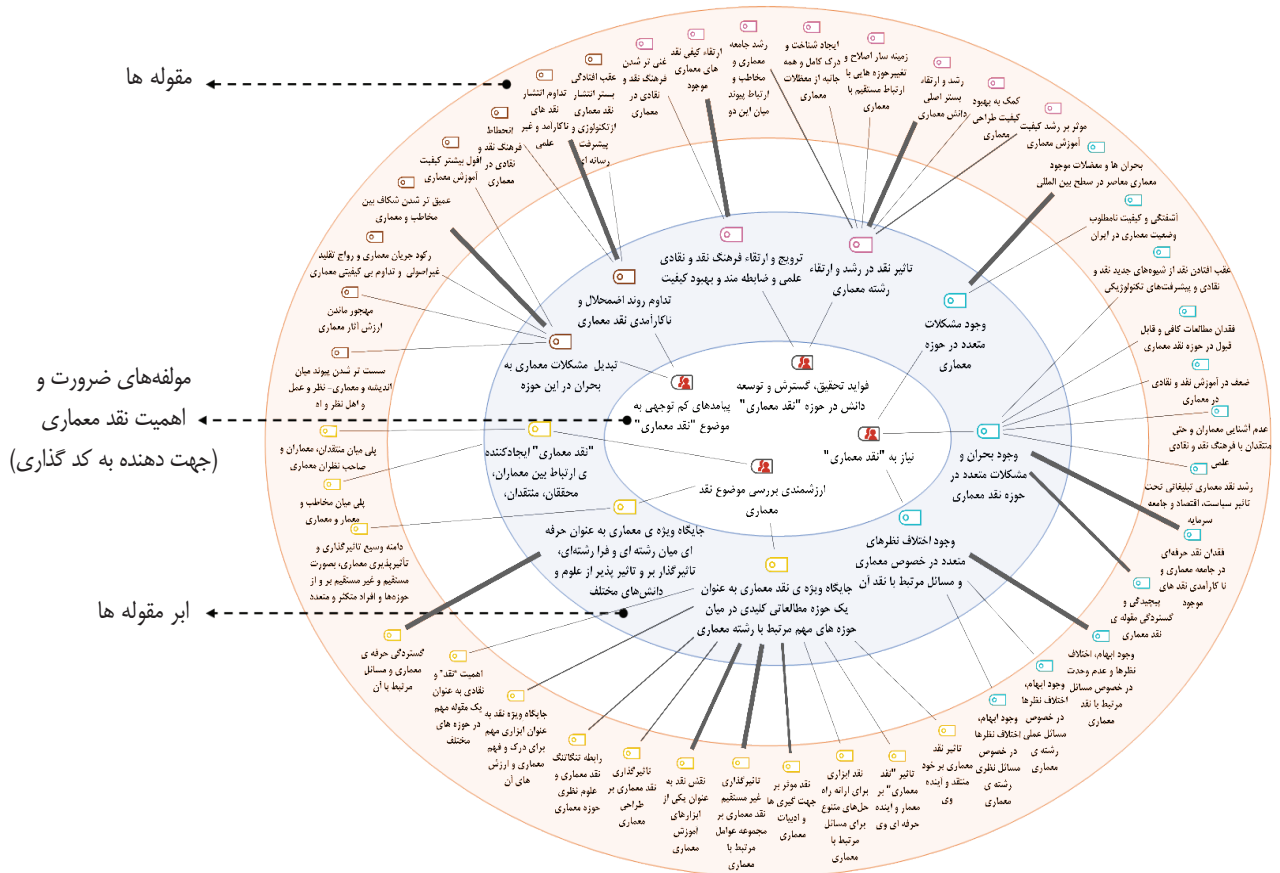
مقوله ها

مولفه‌های ضرورت و اهمیت نقد معماری (جهت دهنده به کد گذاری)

ابر مقوله ها

فواید تحقیق، گسترش و توسعه دانش در حوزه "نقد معماری"

پیامدهای کم توجهی به موضوع "نقد معماری"

نیاز به "نقد معماری"

ارزشمندی بررسی موضوع نقد معماری

ترویج و ارتقاء فرهنگ نقد و نقادی علمی و ضابطه مند و بهبود کیفیت

تاثیر نقد در رشد و ارتقاء رشته معماری

وجود مشکلات متعدد در حوزه معماری

تداوم روند اضمحلال و ناکارآمدی نقد معماری

تبدیل مشکلات معماری به بحران در این حوزه

"نقد معماری" ایجادکننده ی ارتباط بین معماران، محققان، منتقدان،

جایگاه ویژه ی معماری به عنوان حرفه ای میان رشته ای و فرا رشته‌ای، تاثیرگذار بر و تاثیر پذیر از علوم و دانش‌های مختلف

جایگاه ویژه ی نقد معماری به عنوان یک حوزه مطالعاتی کلیدی در میان حوزه های مهم مرتبط با رشته معماری

وجود اختلاف نظرهای متعدد در خصوص معماری و مسائل مرتبط با نقد آن

وجود بحران و مشکلات متعدد در حوزه نقد معماری

ارتقاء کیفی نقد های معماری موجود

رشد جامعه معماری و مخاطب و ارتباط پیوند میان این دو

ایجاد شناخت و درک کامل و همه جانبه از معظلات معماری

زمینه ساز اصلاح و تغییر حوزه هایی با ارتباط مستقیم با معماری

رشد و ارتقاء بستر اصلی دانش معماری

کمک به بهبود کیفیت طراحی

موثر بر رشد کیفیت آموزش معماری

غنی تر شدن فرهنگ نقد و نقادی در معماری

عقب افتادگی بستر انتشار نقد معماری ازتکنولوژی و پیشرفت رسانه ای

تداوم انتشار نقد های ناکارامد و غیر علمی

انحطاط فرهنگ نقد و نقادی در معماری

افول بیشتر کیفیت آموزش معماری

عمیق تر شدن شکاف بین مخاطب و معماری

رکود جریان معماری و رواج تقلید غیراصولی و تداوم بی کیفیتی معماری

مهجور ماندن ارزش آثار معماری

سست تر شدن پیوند میان اندیشه و معماری- نظر و عمل و اهل نظر و اه

پلی میان منتقدان، معماران و صاحب نظران معماری

پلی میان مخاطب و معمار و معماری

دامنه وسیع تاثیرگذاری و تاثیرپذیری معماری، بصورت مستقیم و غیر مستقیم بر و از حوزه‌ها و افراد متکثر و متعدد

گستردگی حرفه ی معماری و مسائل مرتبط با آن

اهمیت "نقد" و نقادی به عنوان یک مقوله مهم در حوزه های مختلف

جایگاه ویژه نقد به عنوان ابزاری مهم برای درک و فهم معماری و ارزش های آن

رابطه تنگاتنگ نقد معماری و علوم نظری حوزه معماری

تاثیرگذاری نقد معماری بر طراحی معماری

نقش نقد به عنوان یکی از ابزارهای آموزش معماری

تاثیرگذاری غیر مستقیم نقد معماری بر مجموعه عوامل مرتبط با معماری

نقد موثر بر جهت گیری های نقد و ادبیات معماری

نقد ابزاری برای ارائه راه حل‌های متنوع برای مسائل مرتبط با معماری

تاثیر "نقد معماری" بر معمار و اینده حرفه ای وی

تاثیر نقد معماری بر خود منتقد و اینده وی

بحران ها و معضلات موجود معماری معاصر در سطح بین المللی

آشفتگی و کیفیت نامطلوب وضعیت معماری در ایران

عقب افتادن نقد از شیوه‌های جدید نقد و نقادی و پیشرفت‌های تکنولوژیکی

فقدان مطالعات کافی و قابل قبول در حوزه نقد معماری

ضعف در آموزش نقد و نقادی در معماری

عدم آشنایی معماران و حتی منتقدان با فرهنگ نقد و نقادی علمی

رشد نقد معماری تبلیغاتی تحت تاثیر سیاست، اقتصاد و جامعه سرمایه

فقدان نقد حرفه‌ای در جامعه معماری و نا کارآمدی نقد های موجود

پیچیدگی و گستردگی مقوله ی نقد معماری

وجود ابهام، اختلاف نظرها و عدم وحدت در خصوص مسائل مرتبط با نقد معماری

وجود ابهام، اختلاف نظرها در خصوص مسائل عملی رشته ی معماری

وجود ابهام، اختلاف نظرها در خصوص مسائل نظری رشته ی معماری